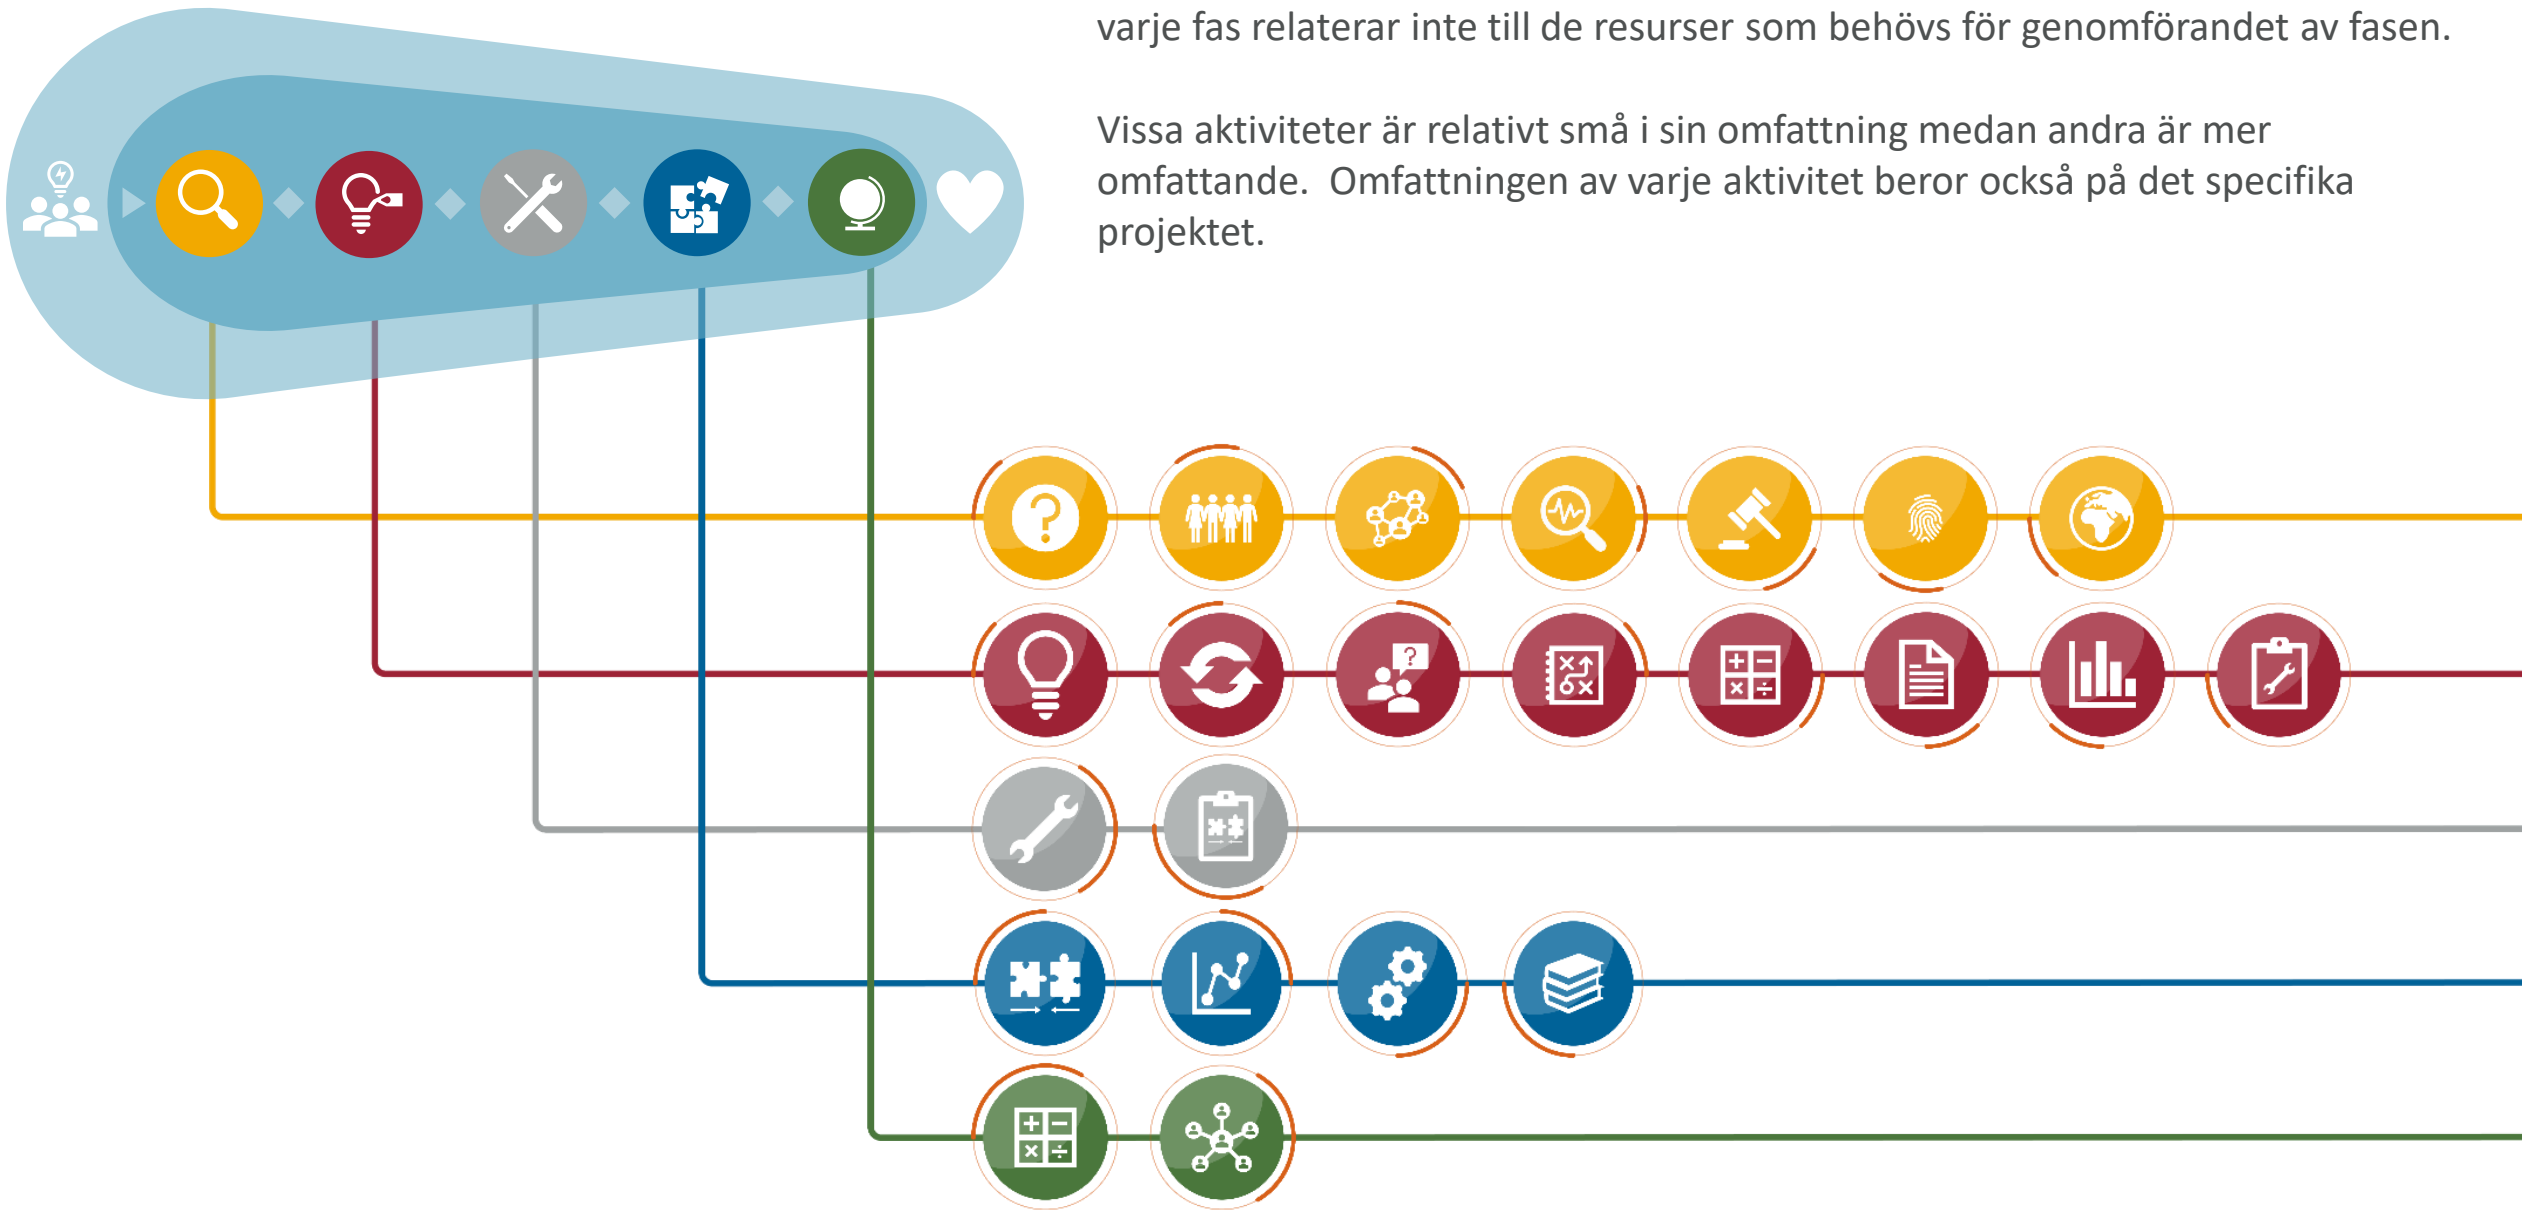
varje fas relaterar inte till de resurser som behövs för genomförandet av fasen.

Vissa aktiviteter är relativt små i sin omfattning medan andra är mer omfattande. Omfattningen av varje aktivitet beror också på det specifika projektet.